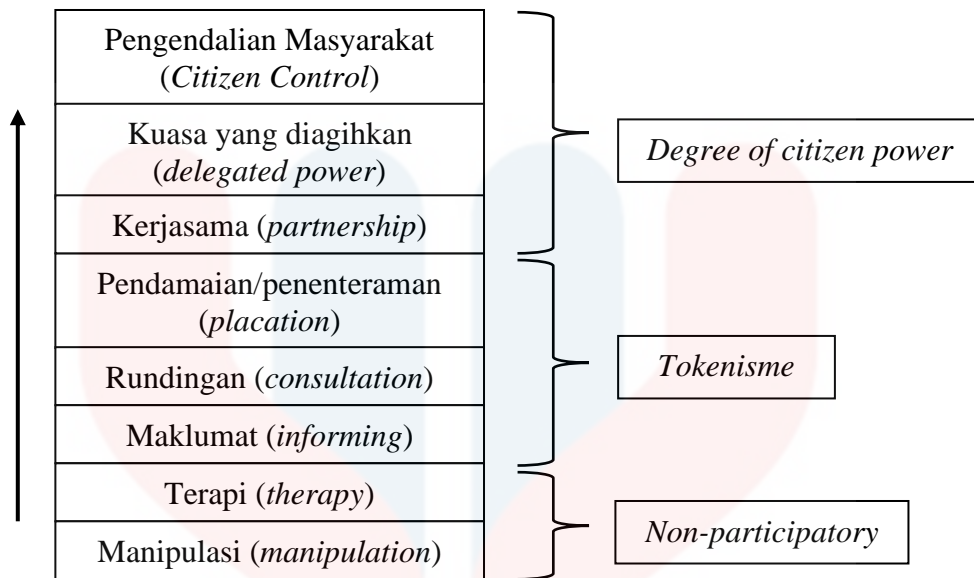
Pengendalian Masyarakat (*Citizen Control*)

Kuasa yang diagihkan (*delegated power*)

Kerjasama (*partnership*)

Pendamaian/penenteraman (*placation*)

Rundingan (*consultation*)

Maklumat (*informing*)

Terapi (*therapy*)

Manipulasi (*manipulation*)

*Degree of citizen power*

*Tokenisme*

*Non-participatory*